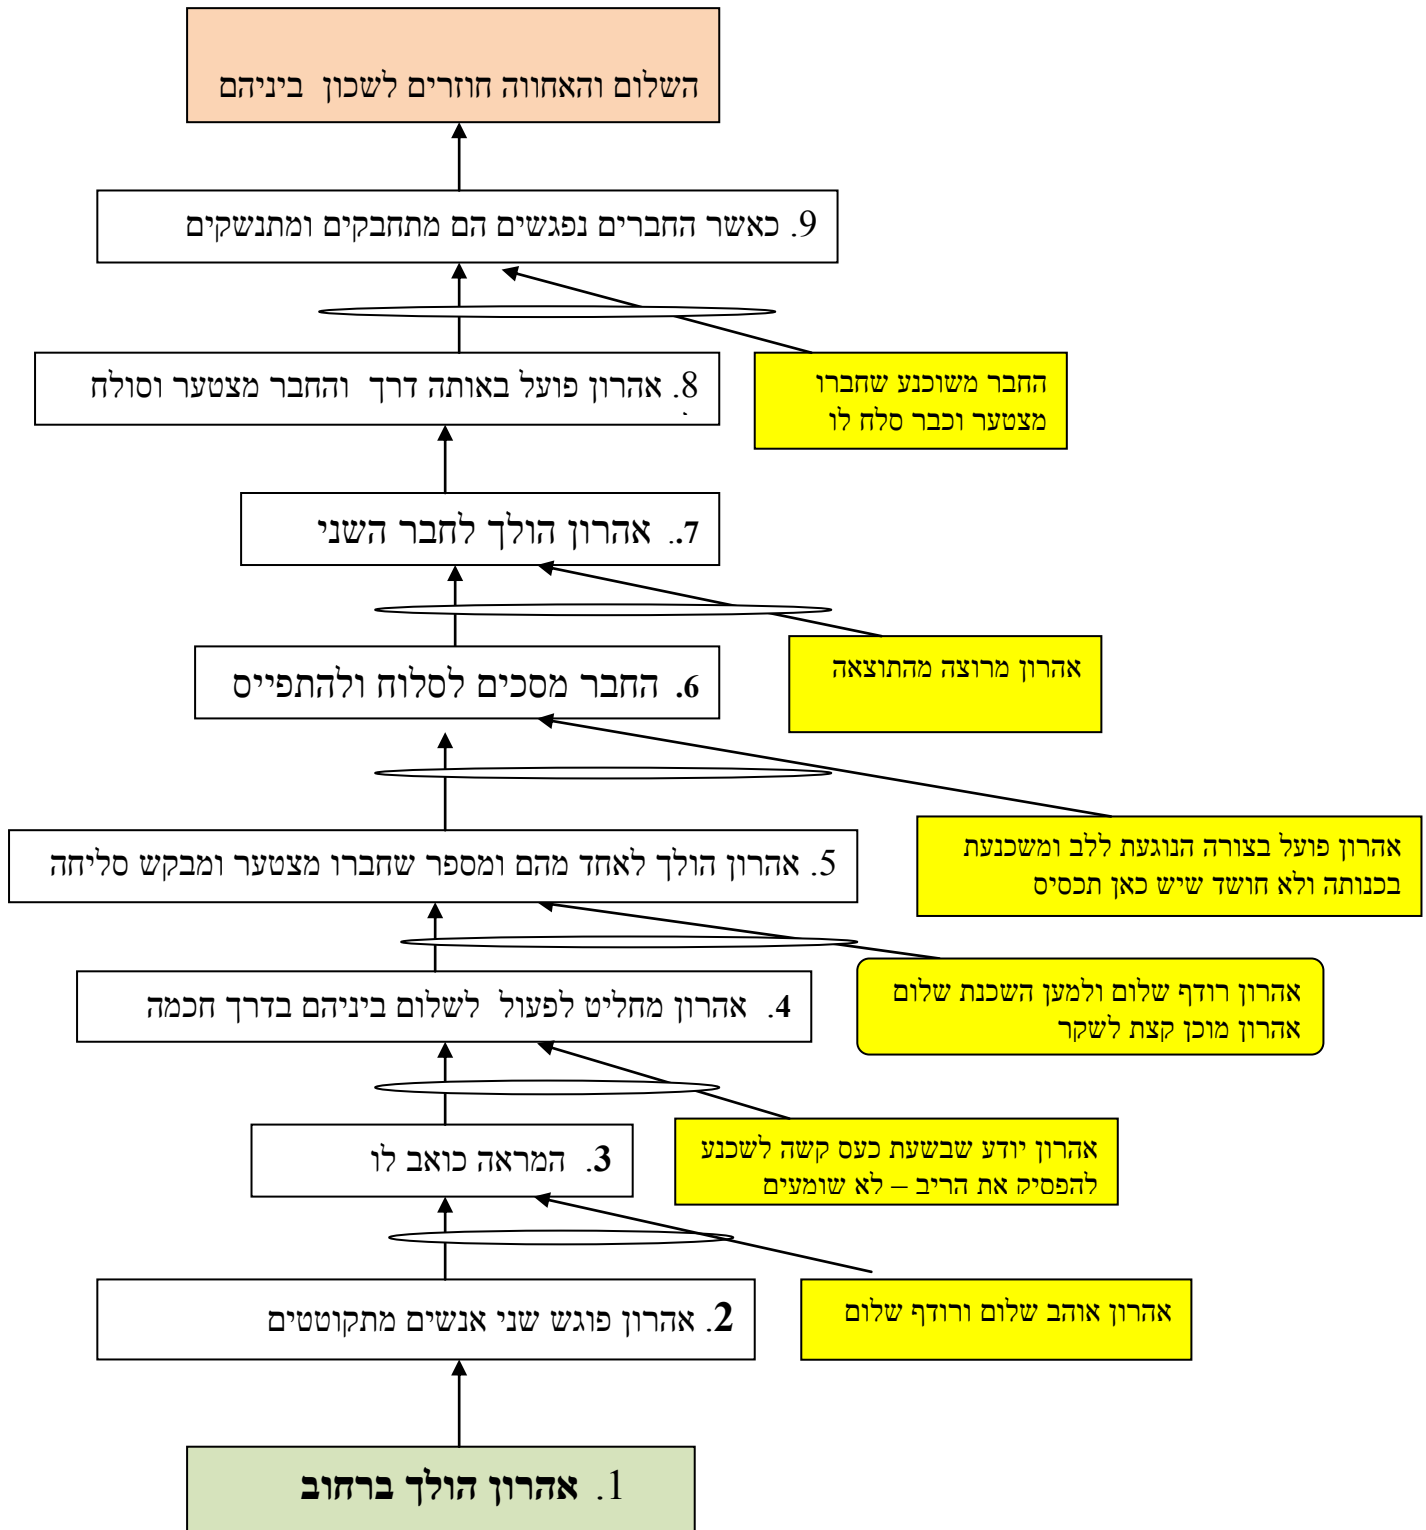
1. אהרון הולך ברחוב

2. אהרון פוגש שני אנשים מתקוטטים

אהרון אוהב שלום ורודף שלום

3. המראה כואב לו

אהרון יודע שבשעת כעס קשה לשכנע להפסיק את הריב – לא שומעים

4. אהרון מחליט לפעול לשלום ביניהם בדרך חכמה

אהרון רודף שלום ולמען השכנת שלום אהרון מוכן קצת לשקר

5. אהרון הולך לאחד מהם ומספר שחברו מצטער ומבקש סליחה

אהרון פועל בצורה הנוגעת ללב ומשכנעת בכנותה ולא חושד שיש כאן תכסיס

6. החבר מסכים לסלוח ולהתפייס

אהרון מרוצה מהתוצאה

7. אהרון הולך לחבר השני

8. אהרון פועל באותה דרך והחבר מצטער וסולח

החבר משוכנע שחברו מצטער וכבר סלח לו

9. כאשר החברים נפגשים הם מתחבקים ומתנשקים

השלום והאחווה חוזרים לשכון ביניהם